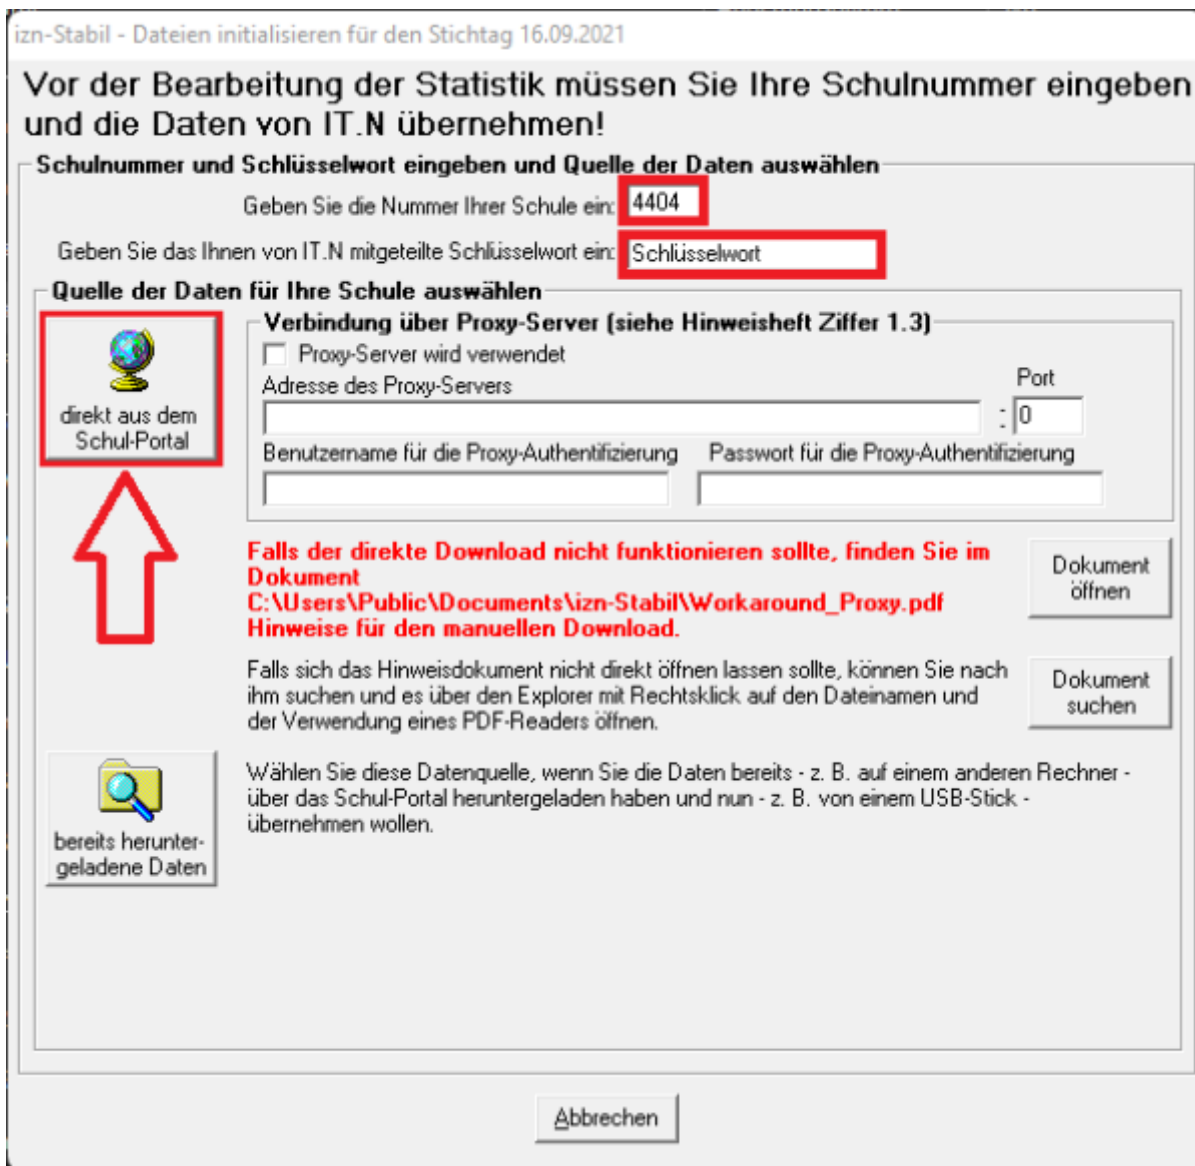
izn-Stabil - Dateien initialisieren für den Stichtag 16.09.2021

Vor der Bearbeitung der Statistik müssen Sie Ihre Schulnummer eingeben und die Daten von IT.N übernehmen!

Schulnummer und Schlüsselwort eingeben und Quelle der Daten auswählen

Geben Sie die Nummer Ihrer Schule ein: 4404

Geben Sie das Ihnen von IT.N mitgeteilte Schlüsselwort ein: Schlüsselwort

Quelle der Daten für Ihre Schule auswählen

direkt aus dem Schul-Portal

Verbindung über Proxy-Server (siehe Hinweisheft Ziffer 1.3)

Proxy-Server wird verwendet

Adresse des Proxy-Servers

Port

: 0

Benutzername für die Proxy-Authentifizierung

Passwort für die Proxy-Authentifizierung

Falls der direkte Download nicht funktionieren sollte, finden Sie im Dokument C:\Users\Public\Documents\izn-Stabil\Workaround_Proxy.pdf Hinweise für den manuellen Download.

Dokument öffnen

Falls sich das Hinweisdokument nicht direkt öffnen lassen sollte, können Sie nach ihm suchen und es über den Explorer mit Rechtsklick auf den Dateinamen und der Verwendung eines PDF-Readers öffnen.

Dokument suchen

bereits heruntergeladene Daten

Wählen Sie diese Datenquelle, wenn Sie die Daten bereits - z. B. auf einem anderen Rechner - über das Schul-Portal heruntergeladen haben und nun - z. B. von einem USB-Stick - übernehmen wollen.

Abbrechen